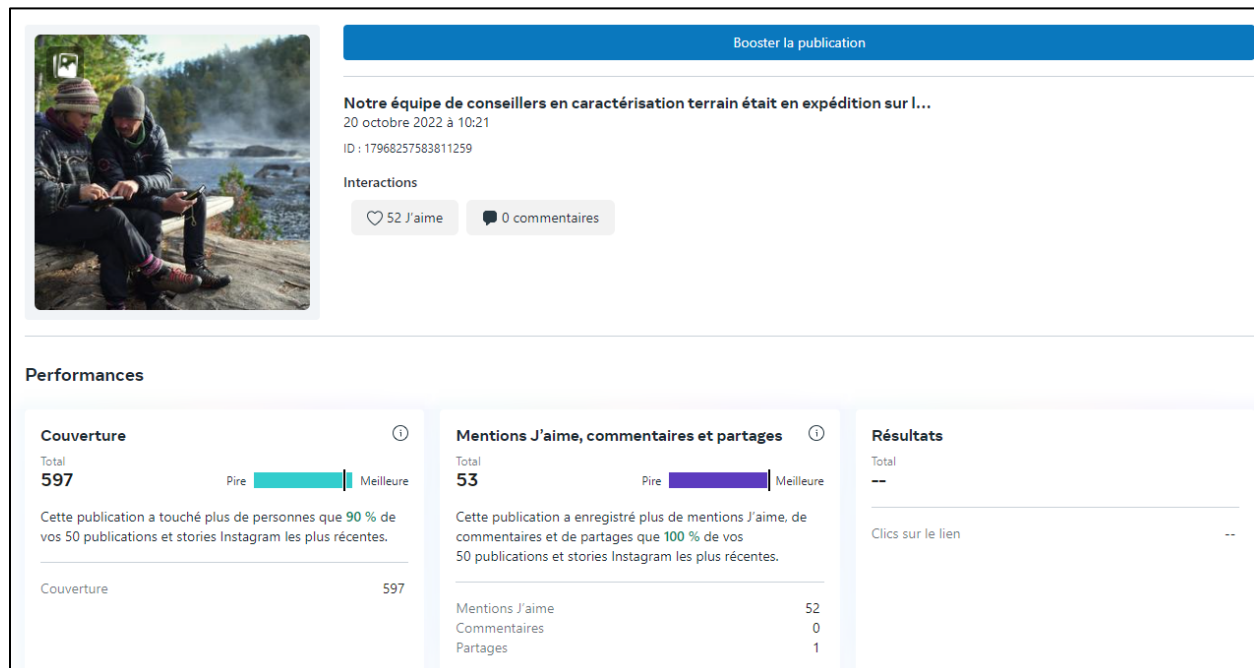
Booster la publication

Notre équipe de conseillers en caractérisation terrain était en expédition sur l...
20 octobre 2022 à 10:21
ID : 17968257583811259

Interactions

52 J'aime
0 commentaires

Performances

Couverture
Total
597
Pire
Meilleure
Cette publication a touché plus de personnes que 90 % de vos 50 publications et stories Instagram les plus récentes.

| Couverture | 597 |
|---|---|

Mentions J'aime, commentaires et partages
Total
53
Pire
Meilleure
Cette publication a enregistré plus de mentions J'aime, de commentaires et de partages que 100 % de vos 50 publications et stories Instagram les plus récentes.

| Mentions J'aime | 52 |
|---|---|
| Commentaires | 0 |
| Partages | 1 |

Résultats
Total
--

| Clics sur le lien | -- |
|---|---|